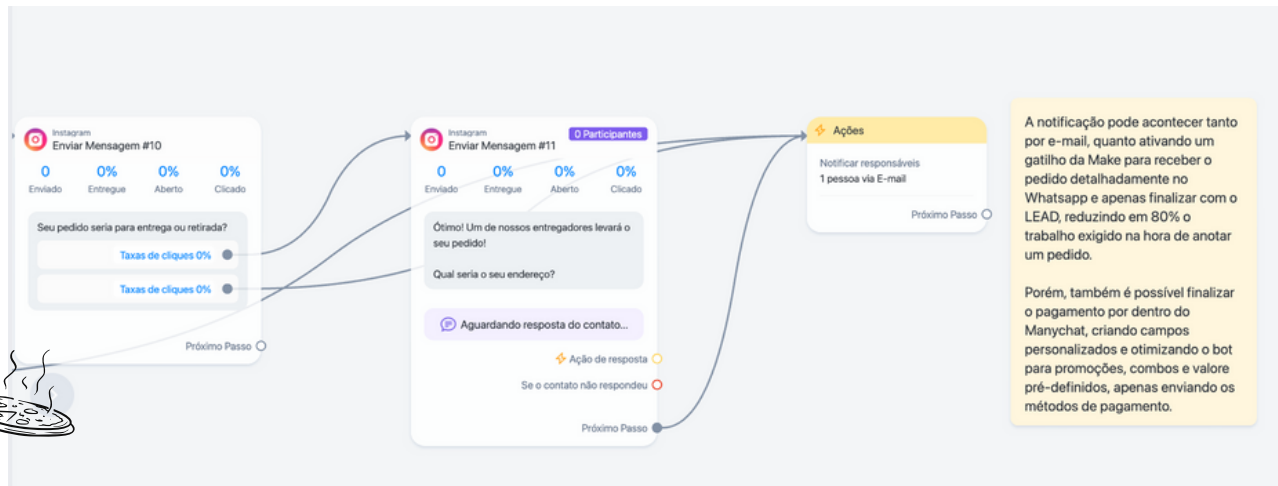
Instagram
Enviar Mensagem #10

0 Enviado
0% Entregue
0% Aberto
0% Clicado

Seu pedido seria para entrega ou retirada?

Taxas de cliques 0%

Taxas de cliques 0%

Próximo Passo

Instagram
Enviar Mensagem #11
0 Participantes

0 Enviado
0% Entregue
0% Aberto
0% Clicado

Ótimo! Um de nossos entregadores levará o seu pedido!

Qual seria o seu endereço?

Aguardando resposta do contato...

Ação de resposta

Se o contato não respondeu

Próximo Passo

Ações

Notificar responsáveis
1 pessoa via E-mail

Próximo Passo

A notificação pode acontecer tanto por e-mail, quanto ativando um gatilho da Make para receber o pedido detalhadamente no Whatsapp e apenas finalizar com o LEAD, reduzindo em 80% o trabalho exigido na hora de anotar um pedido.

Porém, também é possível finalizar o pagamento por dentro do Manychat, criando campos personalizados e otimizando o bot para promoções, combos e valore pré-definidos, apenas enviando os métodos de pagamento.